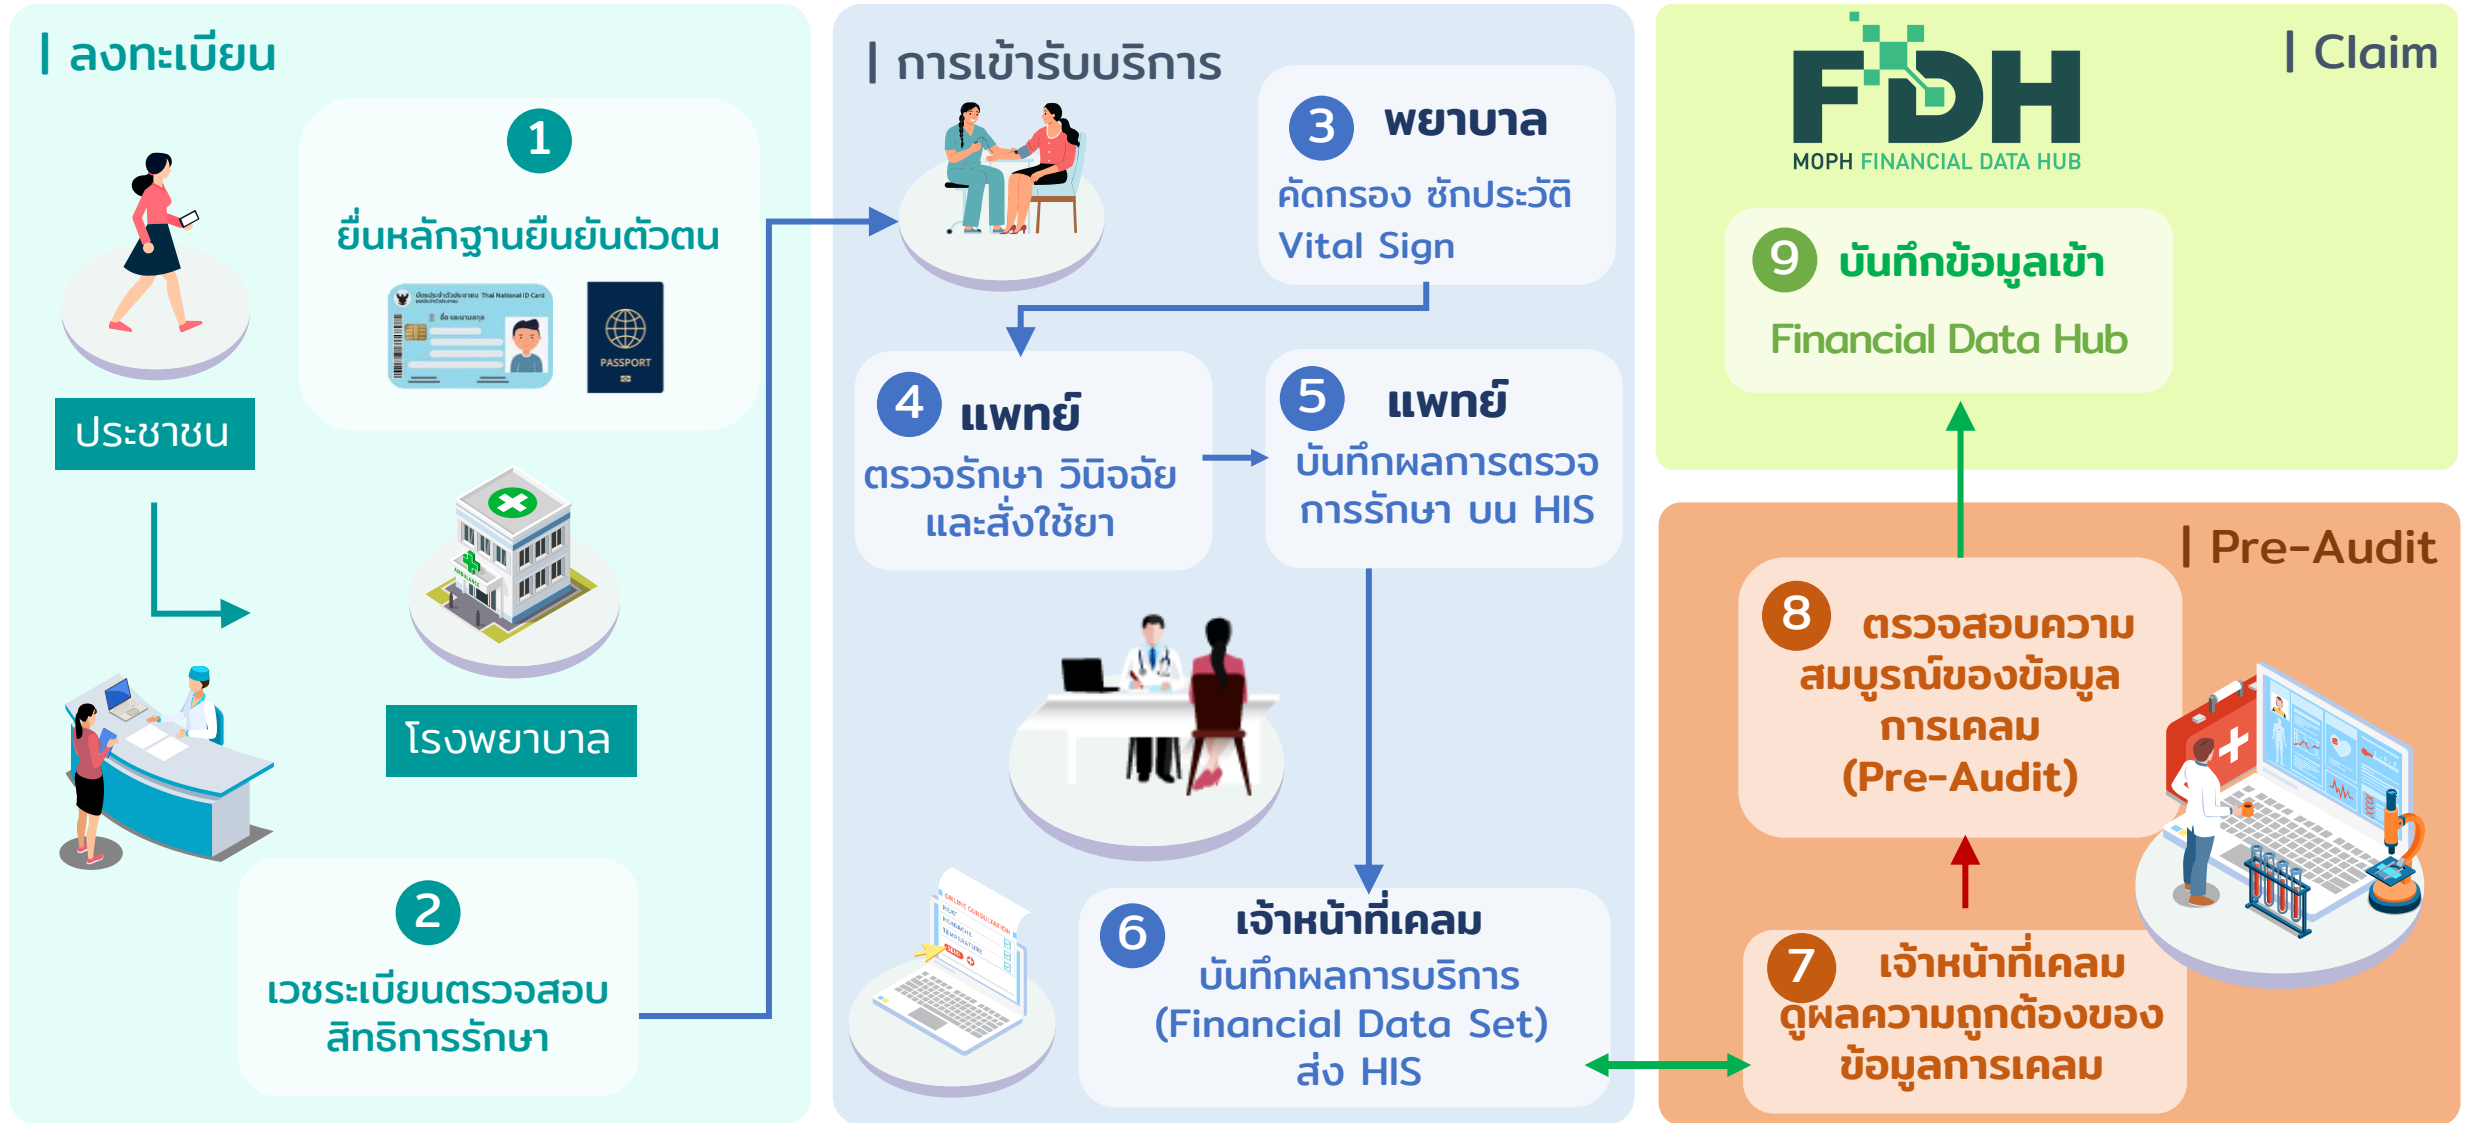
| ลงทะเบียน

1

ยื่นหลักฐานยืนยันตัวตน

PASSPORT

ประชาชน

โรงพยาบาล

2

เวชระเบียนตรวจสอบสิทธิการรักษา

| การเข้ารับบริการ

3 พยาบาล

คัดกรอง ซักประวัติ Vital Sign

4 แพทย์

ตรวจรักษา วินิจฉัย และสั่งใช้ยา

5 แพทย์

บันทึกผลการตรวจ การรักษา บน HIS

6 เจ้าหน้าที่เคลม

บันทึกผลการบริการ (Financial Data Set) ส่ง HIS

FDH

MOPH FINANCIAL DATA HUB

| Claim

9 บันทึกข้อมูลเข้า

Financial Data Hub

| Pre-Audit

8 ตรวจสอบความสมบูรณ์ของข้อมูลการเคลม (Pre-Audit)

7 เจ้าหน้าที่เคลม

ดูผลความถูกต้องของข้อมูลการเคลม